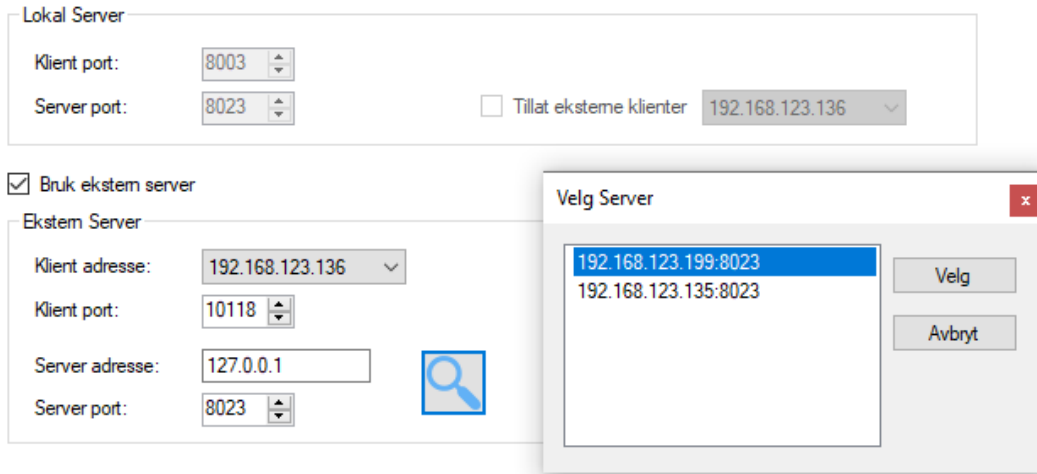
Lokal Server

Klient port: 8003

Server port: 8023

Tillat eksterne klienter 192.168.123.136

Bruk ekstern server

Ekstern Server

Klient adresse: 192.168.123.136

Klient port: 10118

Server adresse: 127.0.0.1

Server port: 8023

Velg Server

x

192.168.123.199:8023
192.168.123.135:8023

Velg

Avbryt